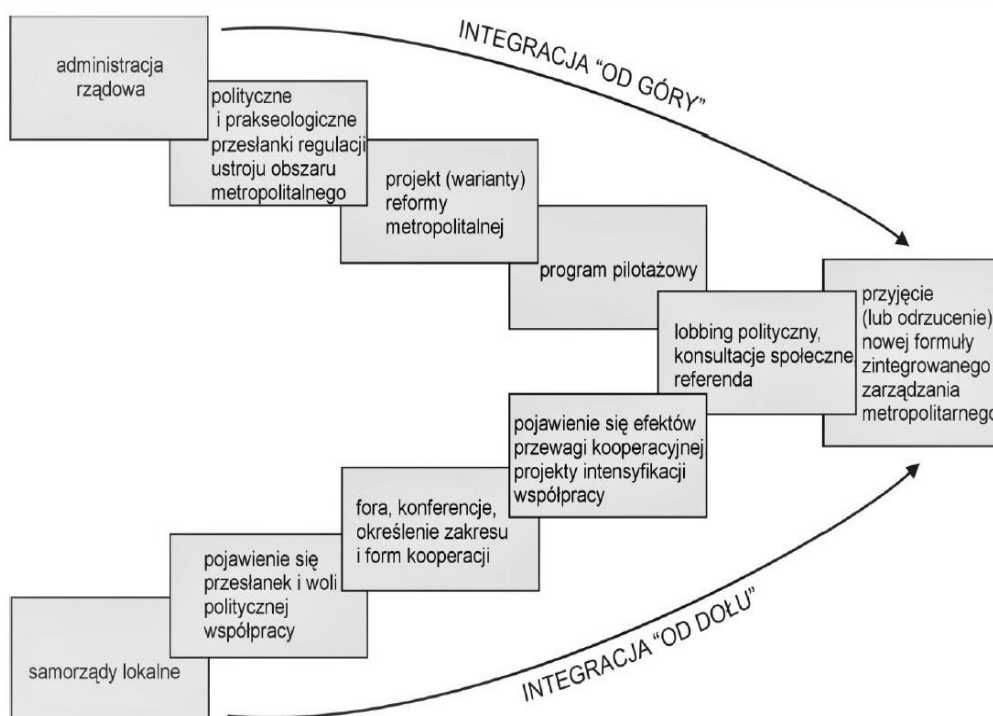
INTEGRACJA "OD GÓRY"

administracja rządowa

polityczne i prakseologiczne przesłanki regulacji ustroju obszaru metropolitalnego

projekt (warianty) reformy metropolitalnej

program pilotażowy

lobbing polityczny, konsultacje społeczne referenda

przyjęcie (lub odrzucenie) nowej formuły zintegrowanego zarządzania metropolitarnego

pojawienie się efektów przewagi kooperacyjnej projekty intensyfikacji współpracy

fora, konferencje, określenie zakresu i form kooperacji

pojawienie się przesłanek i woli politycznej współpracy

samorządy lokalne

INTEGRACJA "OD DOŁU"